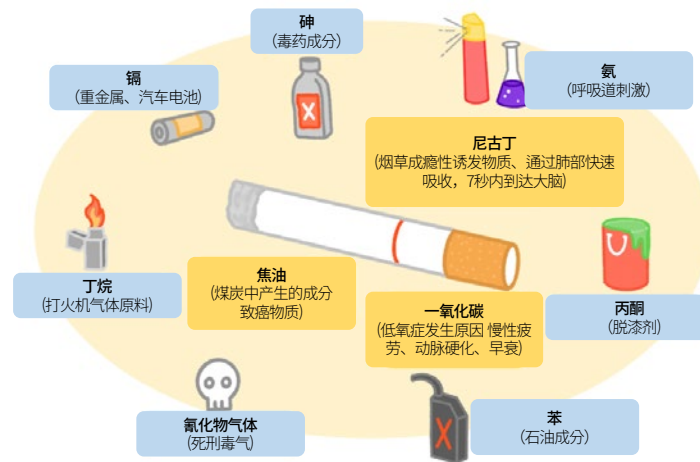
砷
(毒药成分)

镉
(重金属、汽车电池)

氨
(呼吸道刺激)

尼古丁
(烟草成瘾性诱发物质、通过肺部快速吸收，7秒内到达大脑)

丁烷
(打火机气体原料)

焦油
(煤炭中产生的成分致癌物质)

丙酮
(脱漆剂)

一氧化碳
(低氧症发生原因 慢性疲劳、动脉硬化、早衰)

氰化物气体
(死刑毒气)

苯
(石油成分)